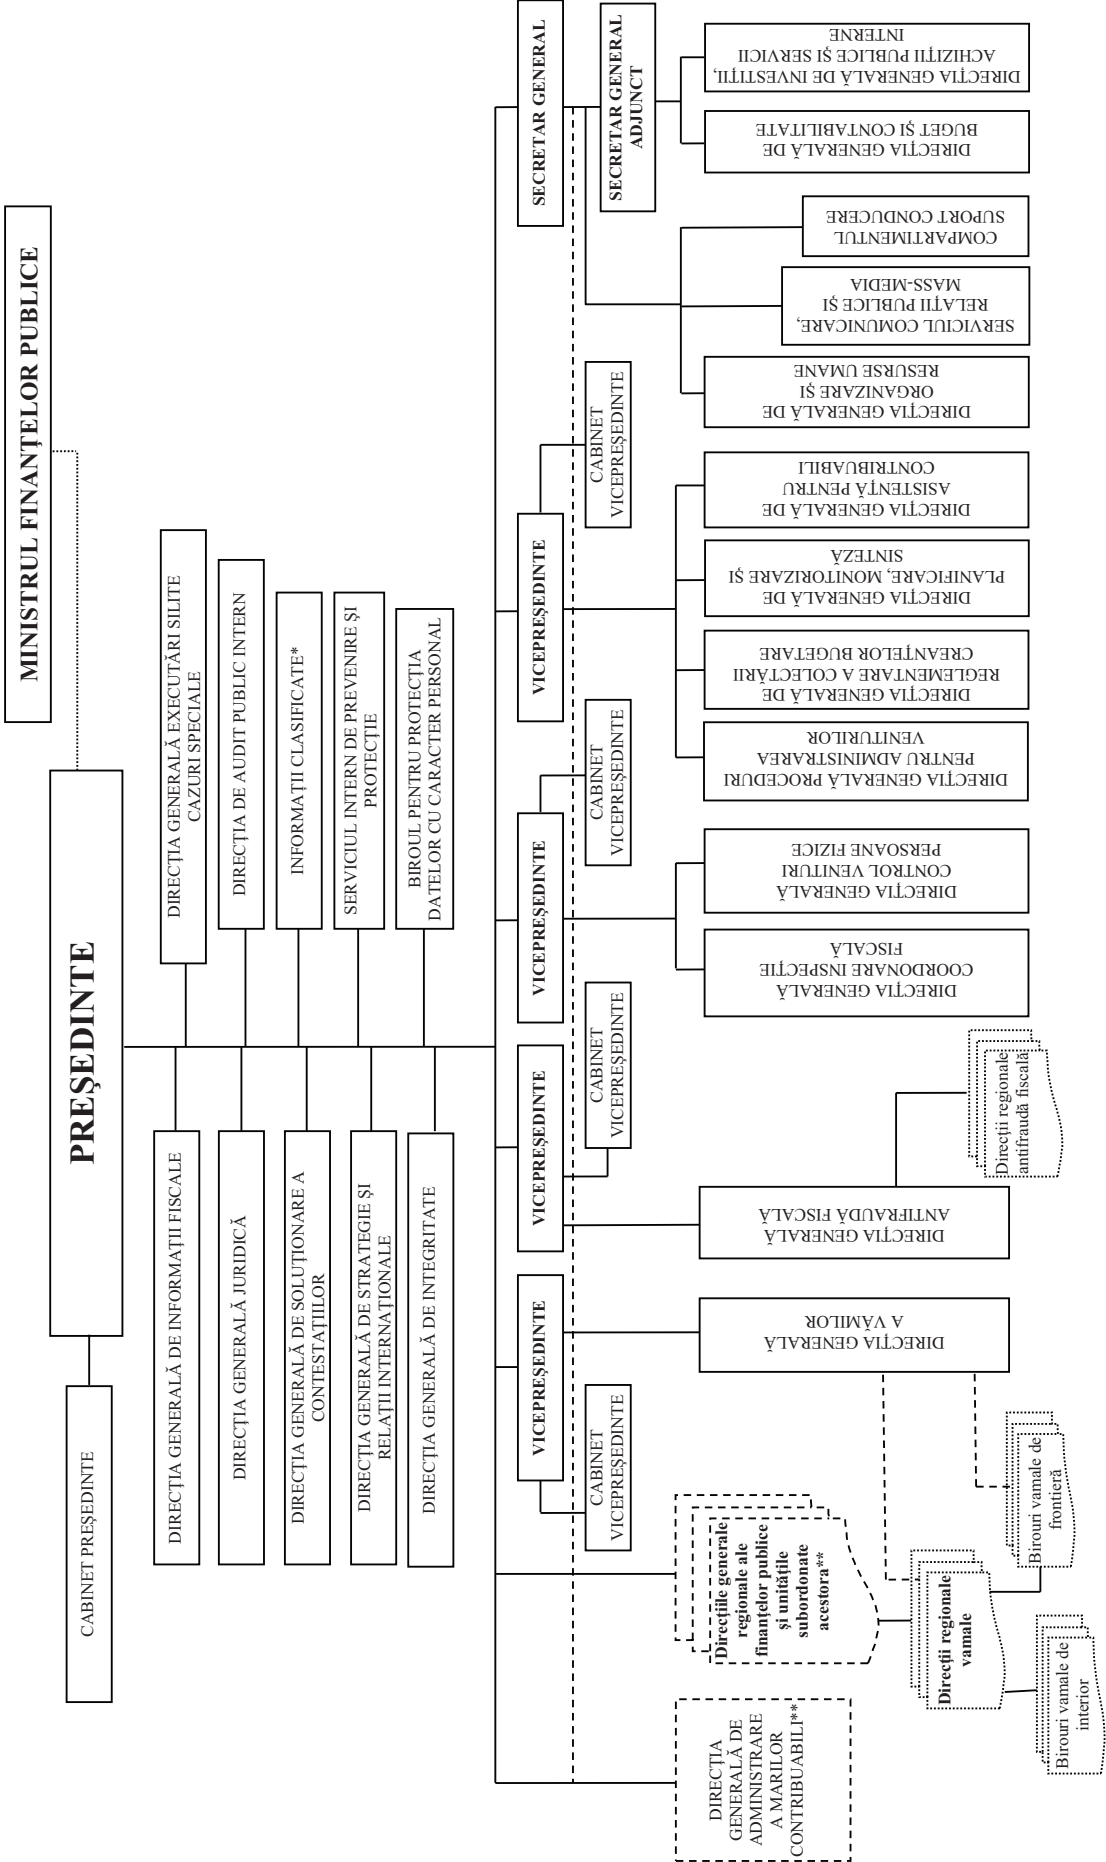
MINISTRUL FINANȚELOR PUBLICE

PREȘEDINTE

CABINET PREȘEDINTE

DIRECȚIA GENERALĂ DE INFORMAȚII FISCALE

DIRECȚIA GENERALĂ JURIDICĂ

DIRECȚIA GENERALĂ DE SOLUȚIONARE A CONTESTAȚIILOR

DIRECȚIA GENERALĂ DE STRATEGIE ȘI RELAȚII INTERNAȚIONALE

DIRECȚIA GENERALĂ DE INTEGRITATE

DIRECȚIA GENERALĂ EXECUTĂRI SILITE CAZURI SPECIALE

DIRECȚIA DE AUDIT PUBLIC INTERN

INFORMAȚII CLASIFICATE*

SERVICIUL INTERN DE PREVENIRE ȘI PROTECȚIE

BIROUL PENTRU PROTECȚIA DATELOR CU CARACTER PERSONAL

DIRECȚIA GENERALĂ DE ADMINISTRARE A MARILOR CONTRIBUABILI**

Direcțiile generale regionale ale finanțelor publice și unitățile subordonate acestora**

VICEPREȘEDINTE

CABINET VICEPREȘEDINTE

DIRECȚIA GENERALĂ A VĂMILOR

Direcții regionale vamale

Birouri vamale de interior

Birouri vamale de frontieră

VICEPREȘEDINTE

CABINET VICEPREȘEDINTE

DIRECȚIA GENERALĂ ANTIFRAUDĂ FISCALĂ

Direcții regionale antifraudă fiscală

VICEPREȘEDINTE

CABINET VICEPREȘEDINTE

DIRECȚIA GENERALĂ COORDONARE INSPECȚIE FISCALĂ

DIRECȚIA GENERALĂ CONTROL VENITURI PERSOANE FIZICE

VICEPREȘEDINTE

CABINET VICEPREȘEDINTE

DIRECȚIA GENERALĂ PROCEDURI PENTRU ADMINISTRAREA VENITURILOR

DIRECȚIA GENERALĂ DE REGLEMENTARE A COLECTĂRII CREANȚELOR BUGETARE

DIRECȚIA GENERALĂ DE PLANIFICARE, MONITORIZARE ȘI SINTEZĂ

DIRECȚIA GENERALĂ DE ASISTENȚĂ PENTRU CONTRIBUABILI

SECRETAR GENERAL

DIRECȚIA GENERALĂ DE ORGANIZARE ȘI RESURSE UMANE

SERVICIUL COMUNICARE, RELAȚII PUBLICE ȘI MASS-MEDIA

COMPARTIMENTUL SUPORT CONDUCERE

SECRETAR GENERAL ADJUNCT

DIRECȚIA GENERALĂ DE BUGET ȘI CONTABILITATE

DIRECȚIA GENERALĂ DE INVESTIȚII, ACHIZIȚII PUBLICE ȘI SERVICII INTERNE